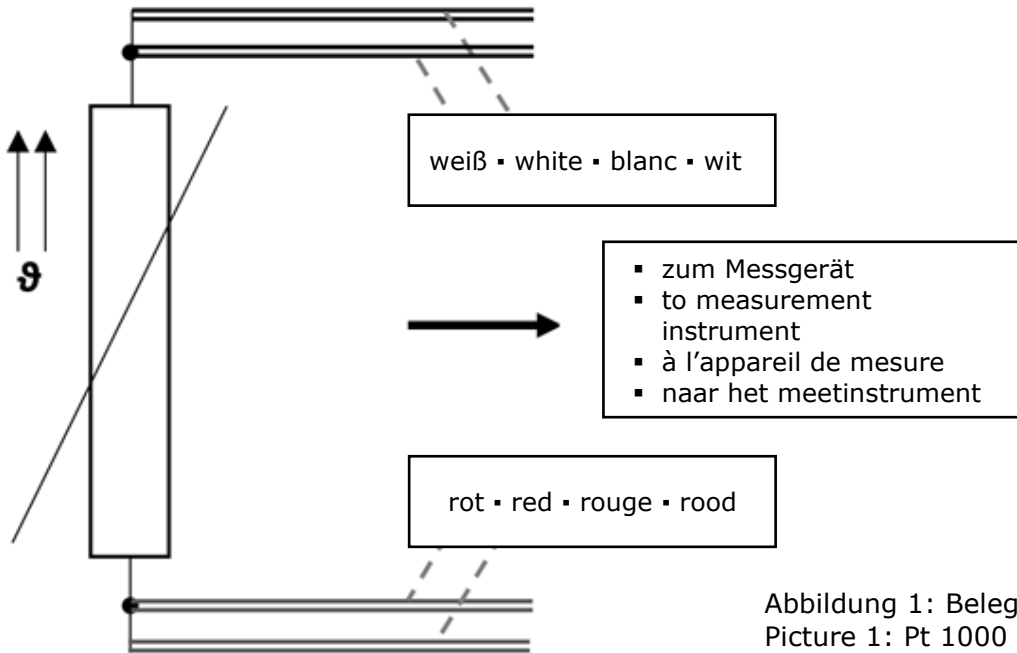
$\vartheta$

weiß ▪ white ▪ blanc ▪ wit

▪ zum Messgerät
▪ to measurement instrument
▪ à l'appareil de mesure
▪ naar het meetinstrument

rot ▪ red ▪ rouge ▪ rood

Abbildung 1: Beleg
Picture 1: Pt 1000